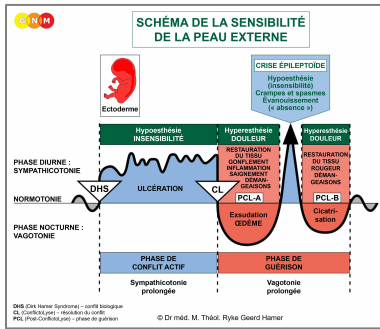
GNM

SCHÉMA DE LA SENSIBILITÉ DE LA PEAU EXTERNE

Ectoderme

CRISE ÉPILEPTOÏDE

Hypoesthésie (insensibilité)
Crampes et spasmes
Évanouissement
« absence »

Hypoesthésie INSENSIBILITÉ

Hyperesthésie DOULEUR

Hyperesthésie DOULEUR

PHASE DIURNE : SYMPATHICOTONIE

RESTAURATION DU TISSU GONFLEMENT INFLAMMATION SAIGNEMENT DÉMANGEAISONS

RESTAURATION DU TISSU ROUGEUR DÉMANGEAISONS

DHS

ULCÉRATION

CL

PCL-A

PCL-B

NORMOTONIE

PHASE NOCTURNE : VAGOTONIE

Exsudation ŒDÈME

Cicatrisation

PHASE DE CONFLIT ACTIF

PHASE DE GUÉRISON

Sympathicotonie prolongée

Vagotonie prolongée

DHS (Dirk Hamer Syndrome) – conflit biologique
CL (ConflictoLyse) – résolution du conflit
PCL (Post-ConflictoLyse) – phase de guérison

© Dr méd. M. Théol. Ryke Geerd Hamer